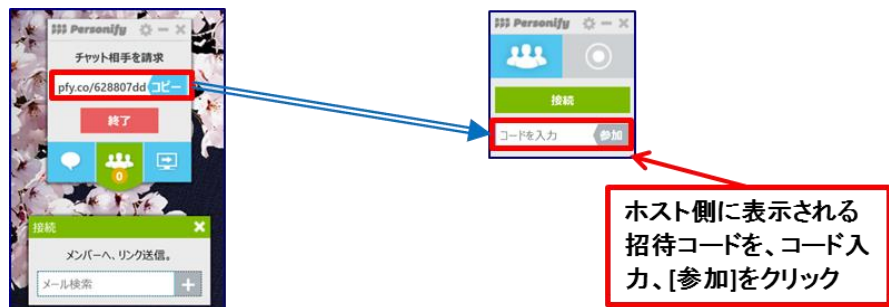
Personify

チャット相手を請求

pfy.co/628807dd コピー

終了

0

接続

メンバーへ、リンク送信。

メール検索

+

Personify

接続

コードを入力 参加

ホスト側に表示される招待コードを、コード入力、[参加]をクリック